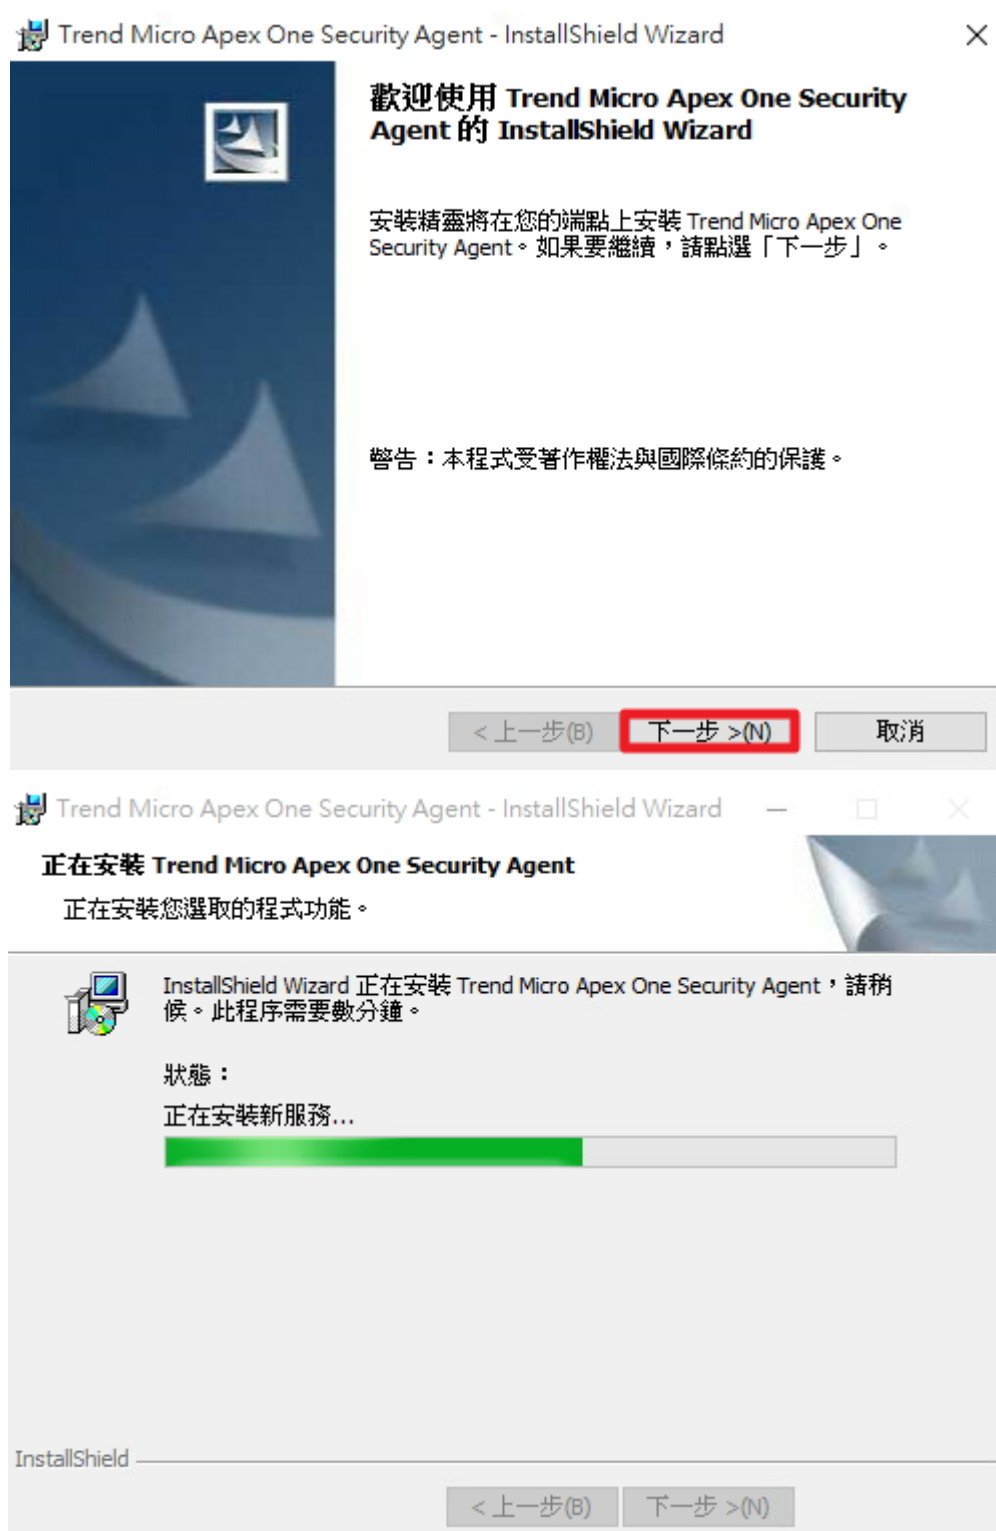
Trend Micro Apex One Security Agent - InstallShield Wizard

歡迎使用 Trend Micro Apex One Security Agent 的 InstallShield Wizard

安裝精靈將在您的端點上安裝 Trend Micro Apex One Security Agent。如果要繼續，請點選「下一步」。

警告：本程式受著作權法與國際條約的保護。

< 上一步(B)
下一步 >(N)
取消

Trend Micro Apex One Security Agent - InstallShield Wizard

正在安裝 Trend Micro Apex One Security Agent

正在安裝您選取的程式功能。

InstallShield Wizard 正在安裝 Trend Micro Apex One Security Agent，請稍候。此程序需要數分鐘。

狀態：

正在安裝新服務...

InstallShield

< 上一步(B)
下一步 >(N)